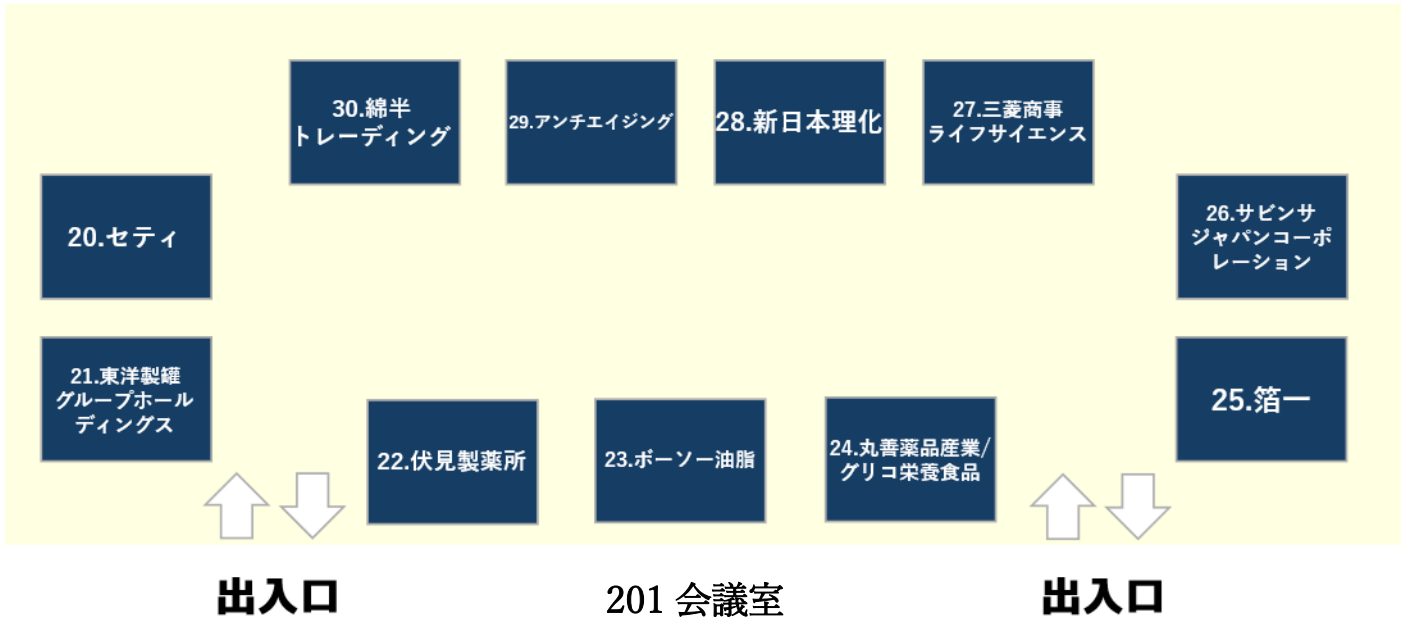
30.綿半トレーディング

29.アンチエイジング

28.新日本理化

27.三菱商事ライフサイエンス

20.セティ

26.サビンサジャパンコーポレーション

21.東洋製罐グループホールディングス

25.箔一

22.伏見製薬所

23.ボーソー油脂

24.丸善薬品産業/グリコ栄養食品

出入口

201 会議室

出入口